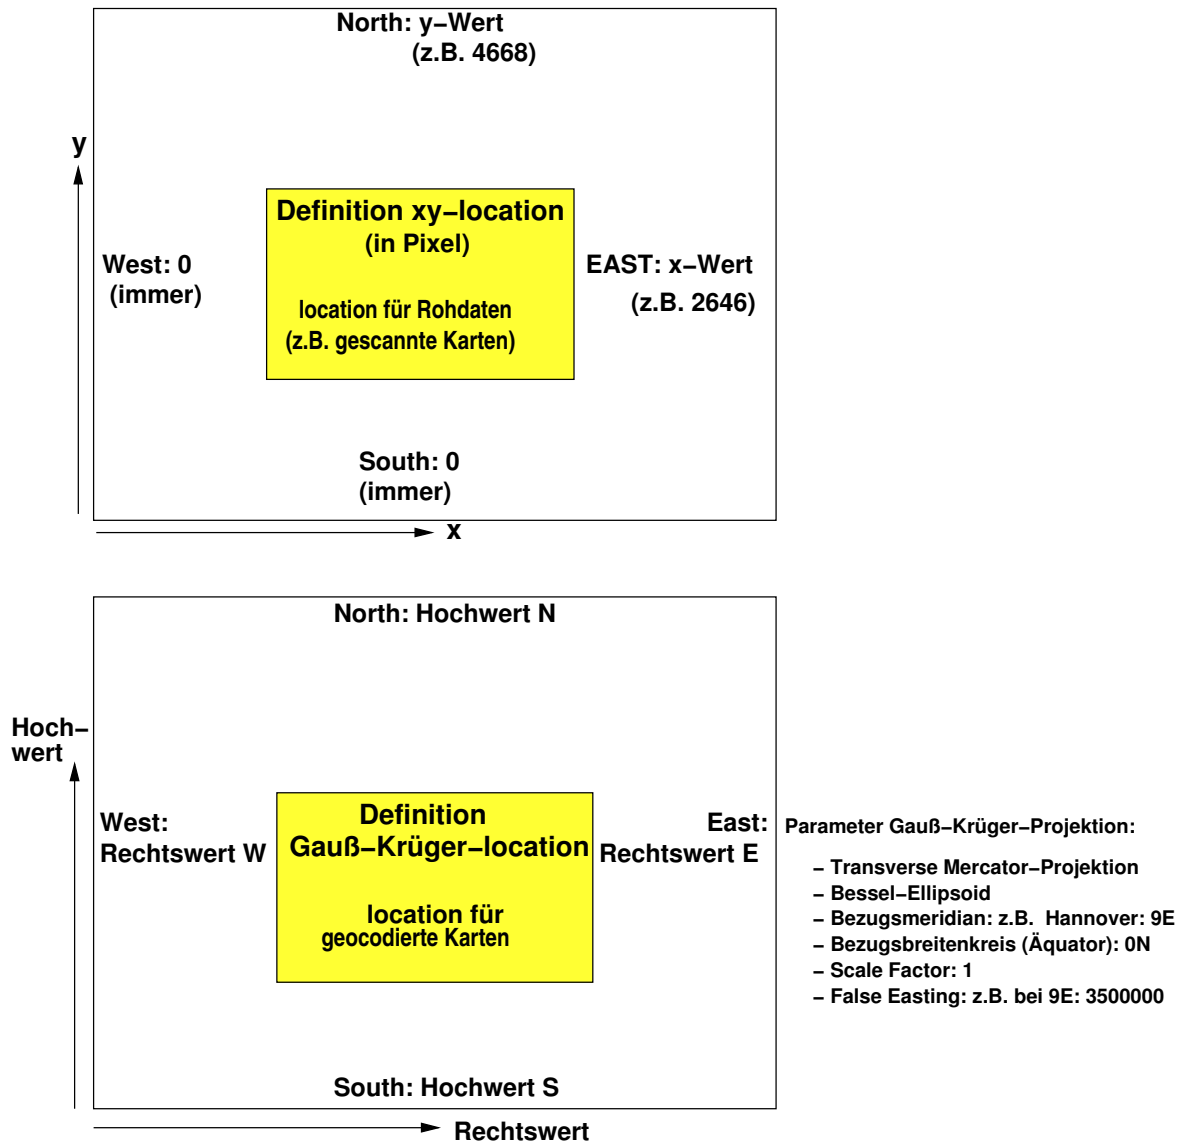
North: y−Wert
(z.B. 4668)

y

Definition xy−location
(in Pixel)

West: 0
(immer)

EAST: x−Wert
(z.B. 2646)

location für Rohdaten
(z.B. gescannte Karten)

South: 0
(immer)

x

North: Hochwert N

Hoch−
wert

Definition
Gauß−Krüger−location

West:
Rechtswert W

East:
Rechtswert E

location für
geocodierte Karten

South: Hochwert S

Rechtswert

Parameter Gauß−Krüger−Projektion:

− Transverse Mercator−Projektion
− Bessel−Ellipsoid
− Bezugsmeridian: z.B. Hannover: 9E
− Bezugsbreitenkreis (Äquator): 0N
− Scale Factor: 1
− False Easting: z.B. bei 9E: 3500000